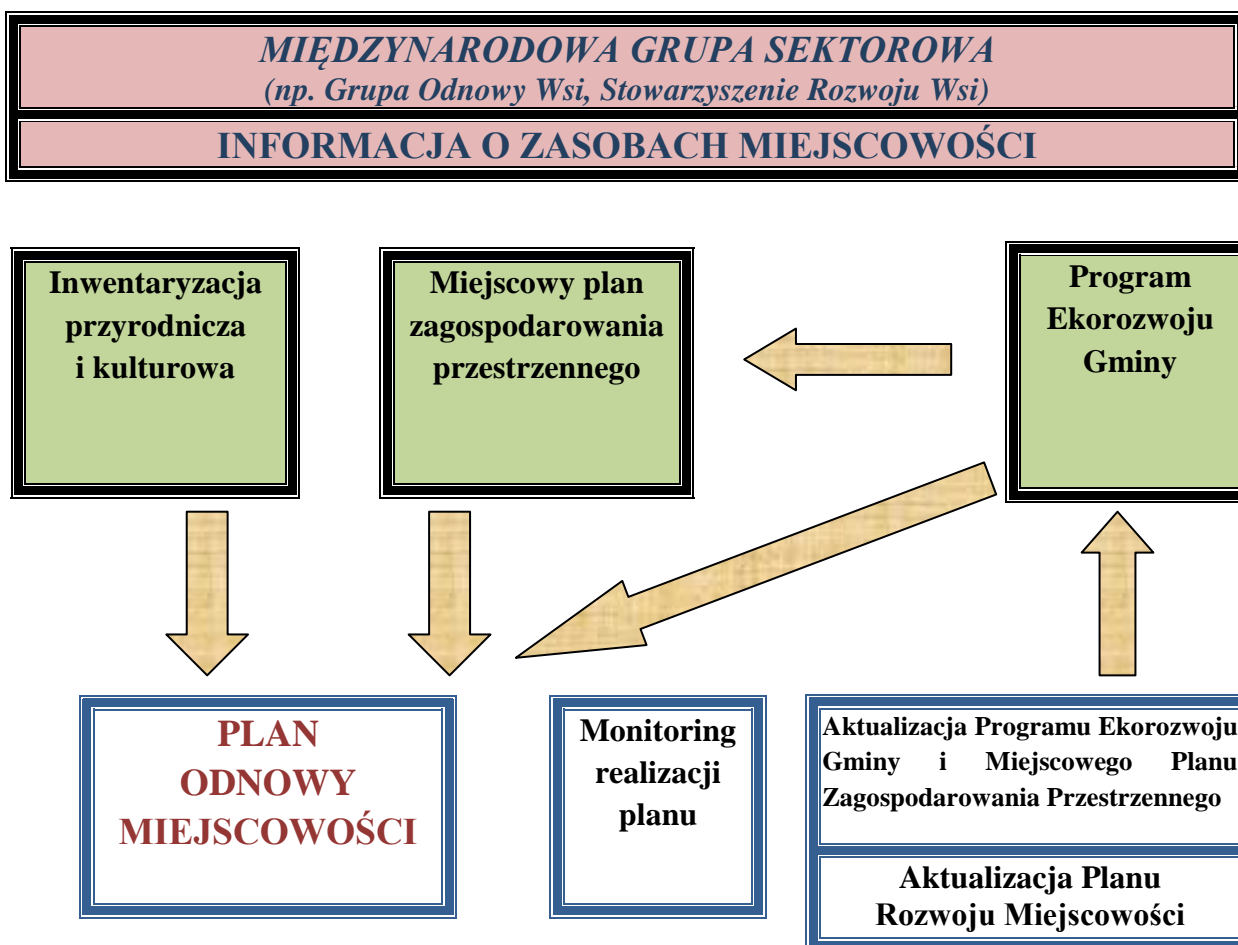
MIĘDZYNARODOWA GRUPA SEKTOROWA
(np. Grupa Odnowy Wsi, Stowarzyszenie Rozwoju Wsi)

INFORMACJA O ZASOBACH MIEJSCOWOŚCI

Inwentaryzacja przyrodnicza i kulturowa

Miejscowy plan zagospodarowania przestrzennego

Program Ekorozwoju Gminy

PLAN ODNOWY MIEJSCOWOŚCI

Monitoring realizacji planu

Aktualizacja Programu Ekorozwoju Gminy i Miejscowego Planu Zagospodarowania Przestrzennego

Aktualizacja Planu Rozwoju Miejscowości